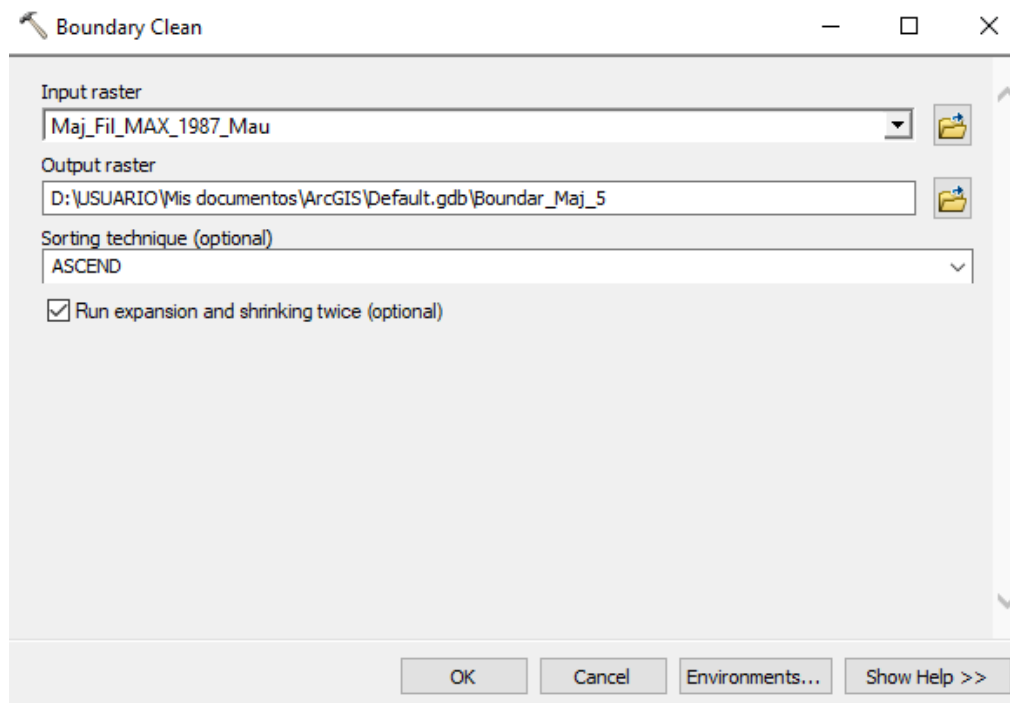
Boundary Clean

Input raster
Maj_Fil_MAX_1987_Mau

Output raster
D:\USUARIO\Mis documentos\ArcGIS\Default.gdb\Boundar_Maj_5

Sorting technique (optional)
ASCEND

Run expansion and shrinking twice (optional)

OK Cancel Environments... Show Help >>